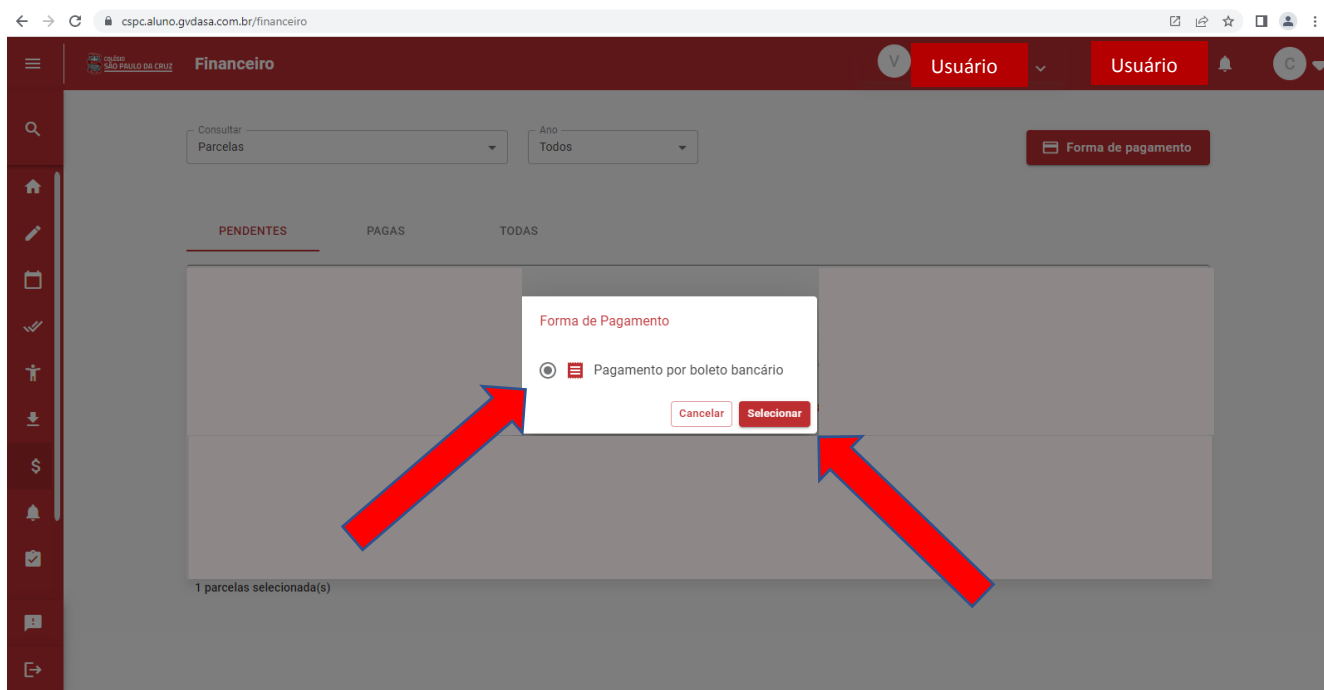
cspc.aluno.gvdasa.com.br/financeiro

COLÉGIO SÃO PAULO DA CRUZ

Financeiro

V Usuário

Usuário

C

Consultar
Parcelas

Ano
Todos

Forma de pagamento

PENDENTES

PAGAS

TODAS

Forma de Pagamento

Pagamento por boleto bancário

Cancelar

Selecionar

1 parcelas selecionada(s)